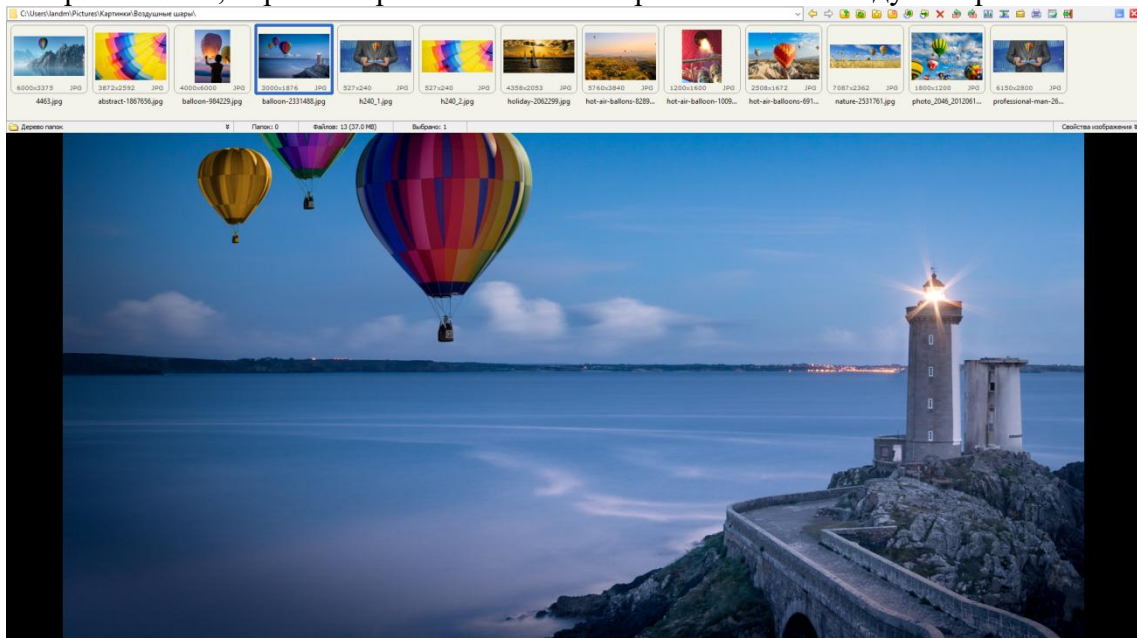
C:\Users\landm\Pictures\Картинки\Воздушные шары\

6000x3375 JPG
4463.jpg

3872x2592 JPG
abstract-1867656.jpg

4000x6000 JPG
balloon-984229.jpg

3000x1876 JPG
balloon-2331488.jpg

527x240 JPG
h240_1.jpg

527x240 JPG
h240_2.jpg

4358x2053 JPG
holiday-2062299.jpg

5760x3840 JPG
hot-air-ballons-8289...

1200x1600 JPG
hot-air-balloon-1009...

2508x1672 JPG
hot-air-balloons-691...

7087x2362 JPG
nature-2531761.jpg

1800x1200 JPG
photo_2046_2012061...

6150x2800 JPG
professional-man-26...

Дерево папок

Папок: 0

Файлов: 13 (37.0 MB)

Выбрано: 1

Свойства изображения